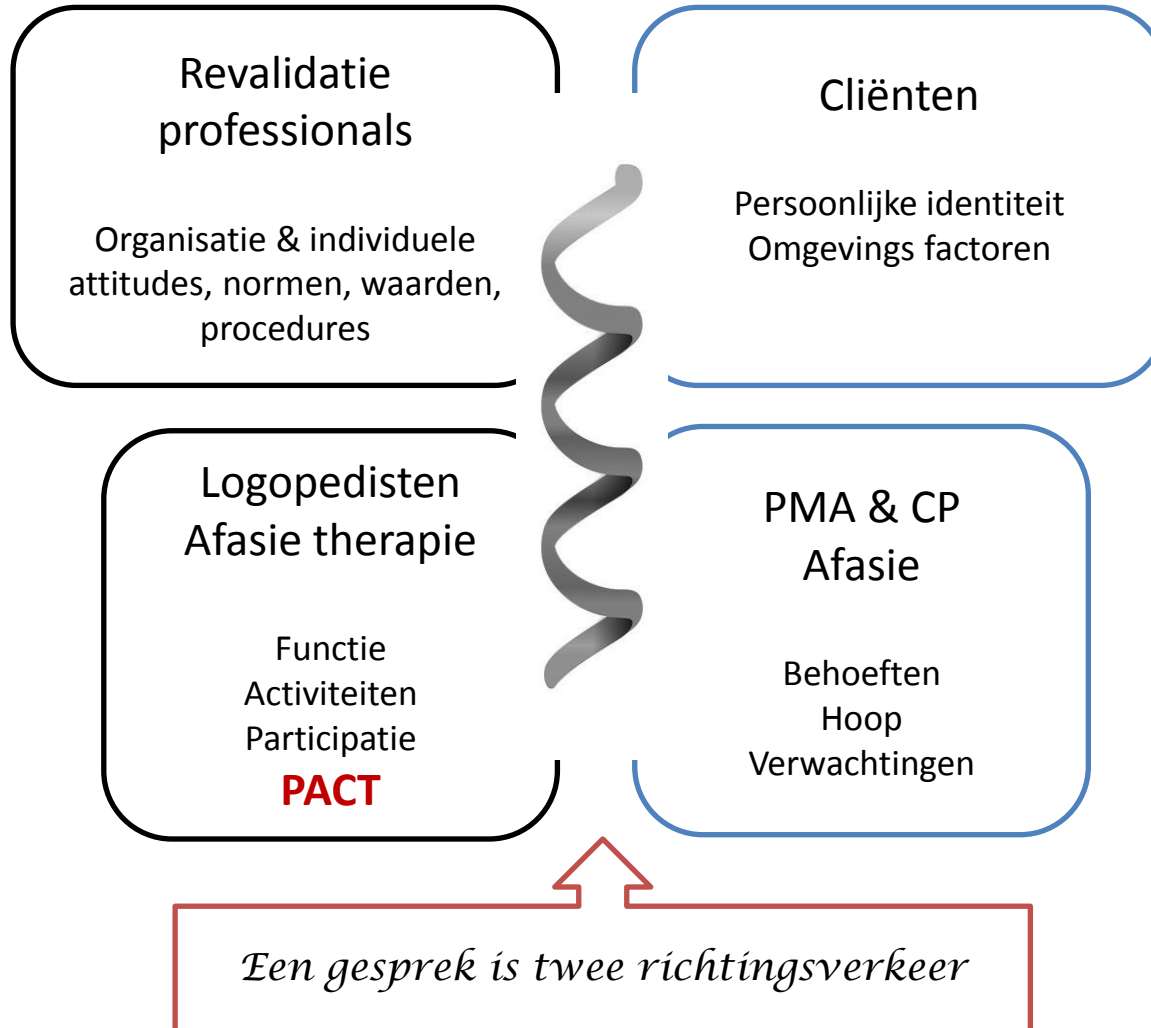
Revalidatie professionals

Organisatie & individuele attitudes, normen, waarden, procedures

Cliënten

Persoonlijke identiteit
Omgevings factoren

Logopedisten
Afasie therapie

Functie
Activiteiten
Participatie
PACT

PMA & CP
Afasie

Behoeften
Hoop
Verwachtingen

Een gesprek is twee richtingsverkeer